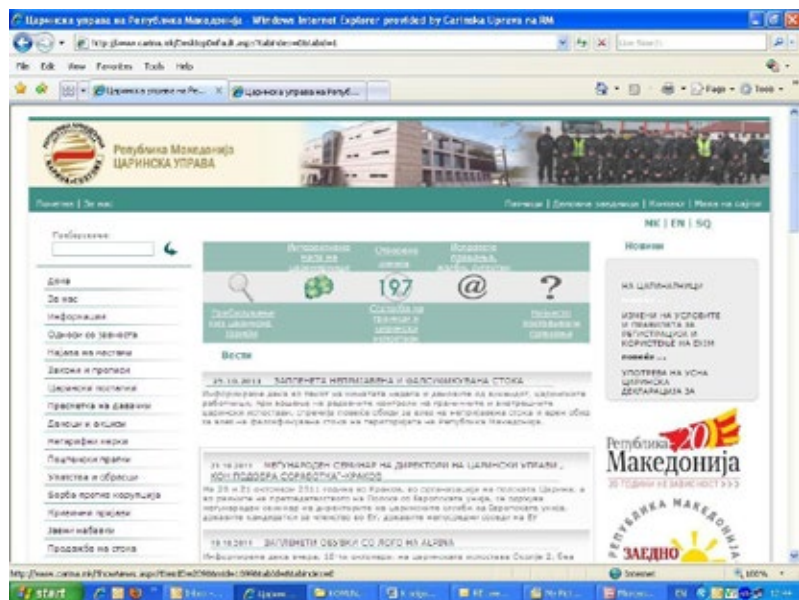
Царинска управа на Република Македонија - Windows Internet Explorer provided by Carinska Uprava na RM

http://www.carina.mk/DesktopDefault.aspx?tabindex=0&tabid=1

File Edit View Favorites Tools Help

Царинска управа на Ре... Царинска управа на Репуб...

Page Tools

Република Македонија
ЦАРИНСКА УПРАВА

Почетна | За нас

Линкови | Деловни заедници | Контакт | Мапа на сајтот

MK | EN | SQ

Пребарување

Новини

Дома
За нас
Информации
Односи со јавноста
Најава на постапки
Закони и прописи
Царински постапки
Пресметка на давачки
Дозволи и акцизи
Интегрирана тарифа
Поштенски пратки
Упатства и обрасци
Борба против корупција
Кривични пријави
Јавни набавки
Продажба на стока

Интегрирана тарифа на царинскиот ...
Откривање измама
Издадени правилник...
197
Пребарување низ царинските прописи
Службата за правна ...
Посебни постапки...

Вести

НА ЦАРИНАРНИЦИ

ИЗМЕНИ НА УСЛОВИТЕ И ПРАВИЛАТА ЗА РЕГИСТРАЦИЈА И КОРИСТЕЊЕ НА EXIM
повеќе ...

УПОТРЕБА НА УСНА ЦАРИНСКА ДЕКЛАРАЦИЈА ЗА

25.10.2011 ЗАПЛЕНЕТА НЕПРИЈАВЕНА И ФАЛСИФИКУВАНА СТОКА
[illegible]

21.10.2011 МЕЃУНАРОДЕН СЕМИНАР НА ДИРЕКТОРИ НА ЦАРИНСКИ УПРАВИ „КОН ПОДОБРА СОРАБОТКА"-КРАНОС
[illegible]

19.10.2011 ЗАПЛЕНЕТИ ОБУВКИ СО ЛОГО НА ALBINA
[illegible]

Република 20 Македонија
20 ГОДИНИ НЕЗАВИСНОСТ
Република Македонија
ЗАЕДНО

http://www.carina.mk/...

start

Internet 100%